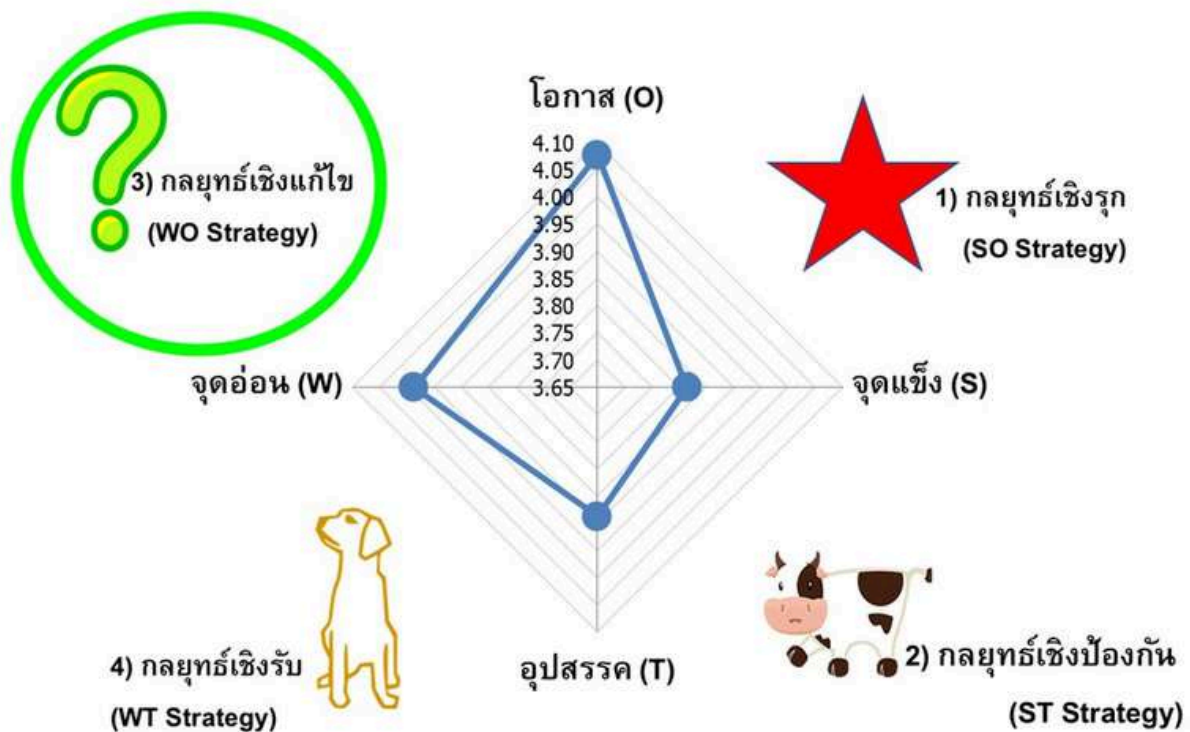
3) กลยุทธ์เชิงแก้ไข
(WO Strategy)

โอกาส (O)

1) กลยุทธ์เชิงรุก
(SO Strategy)

4.10
4.05
4.00
3.95
3.90
3.85
3.80
3.75
3.70
3.65

จุดอ่อน (W)

จุดแข็ง (S)

4) กลยุทธ์เชิงรับ
(WT Strategy)

อุปสรรค (T)

2) กลยุทธ์เชิงป้องกัน
(ST Strategy)